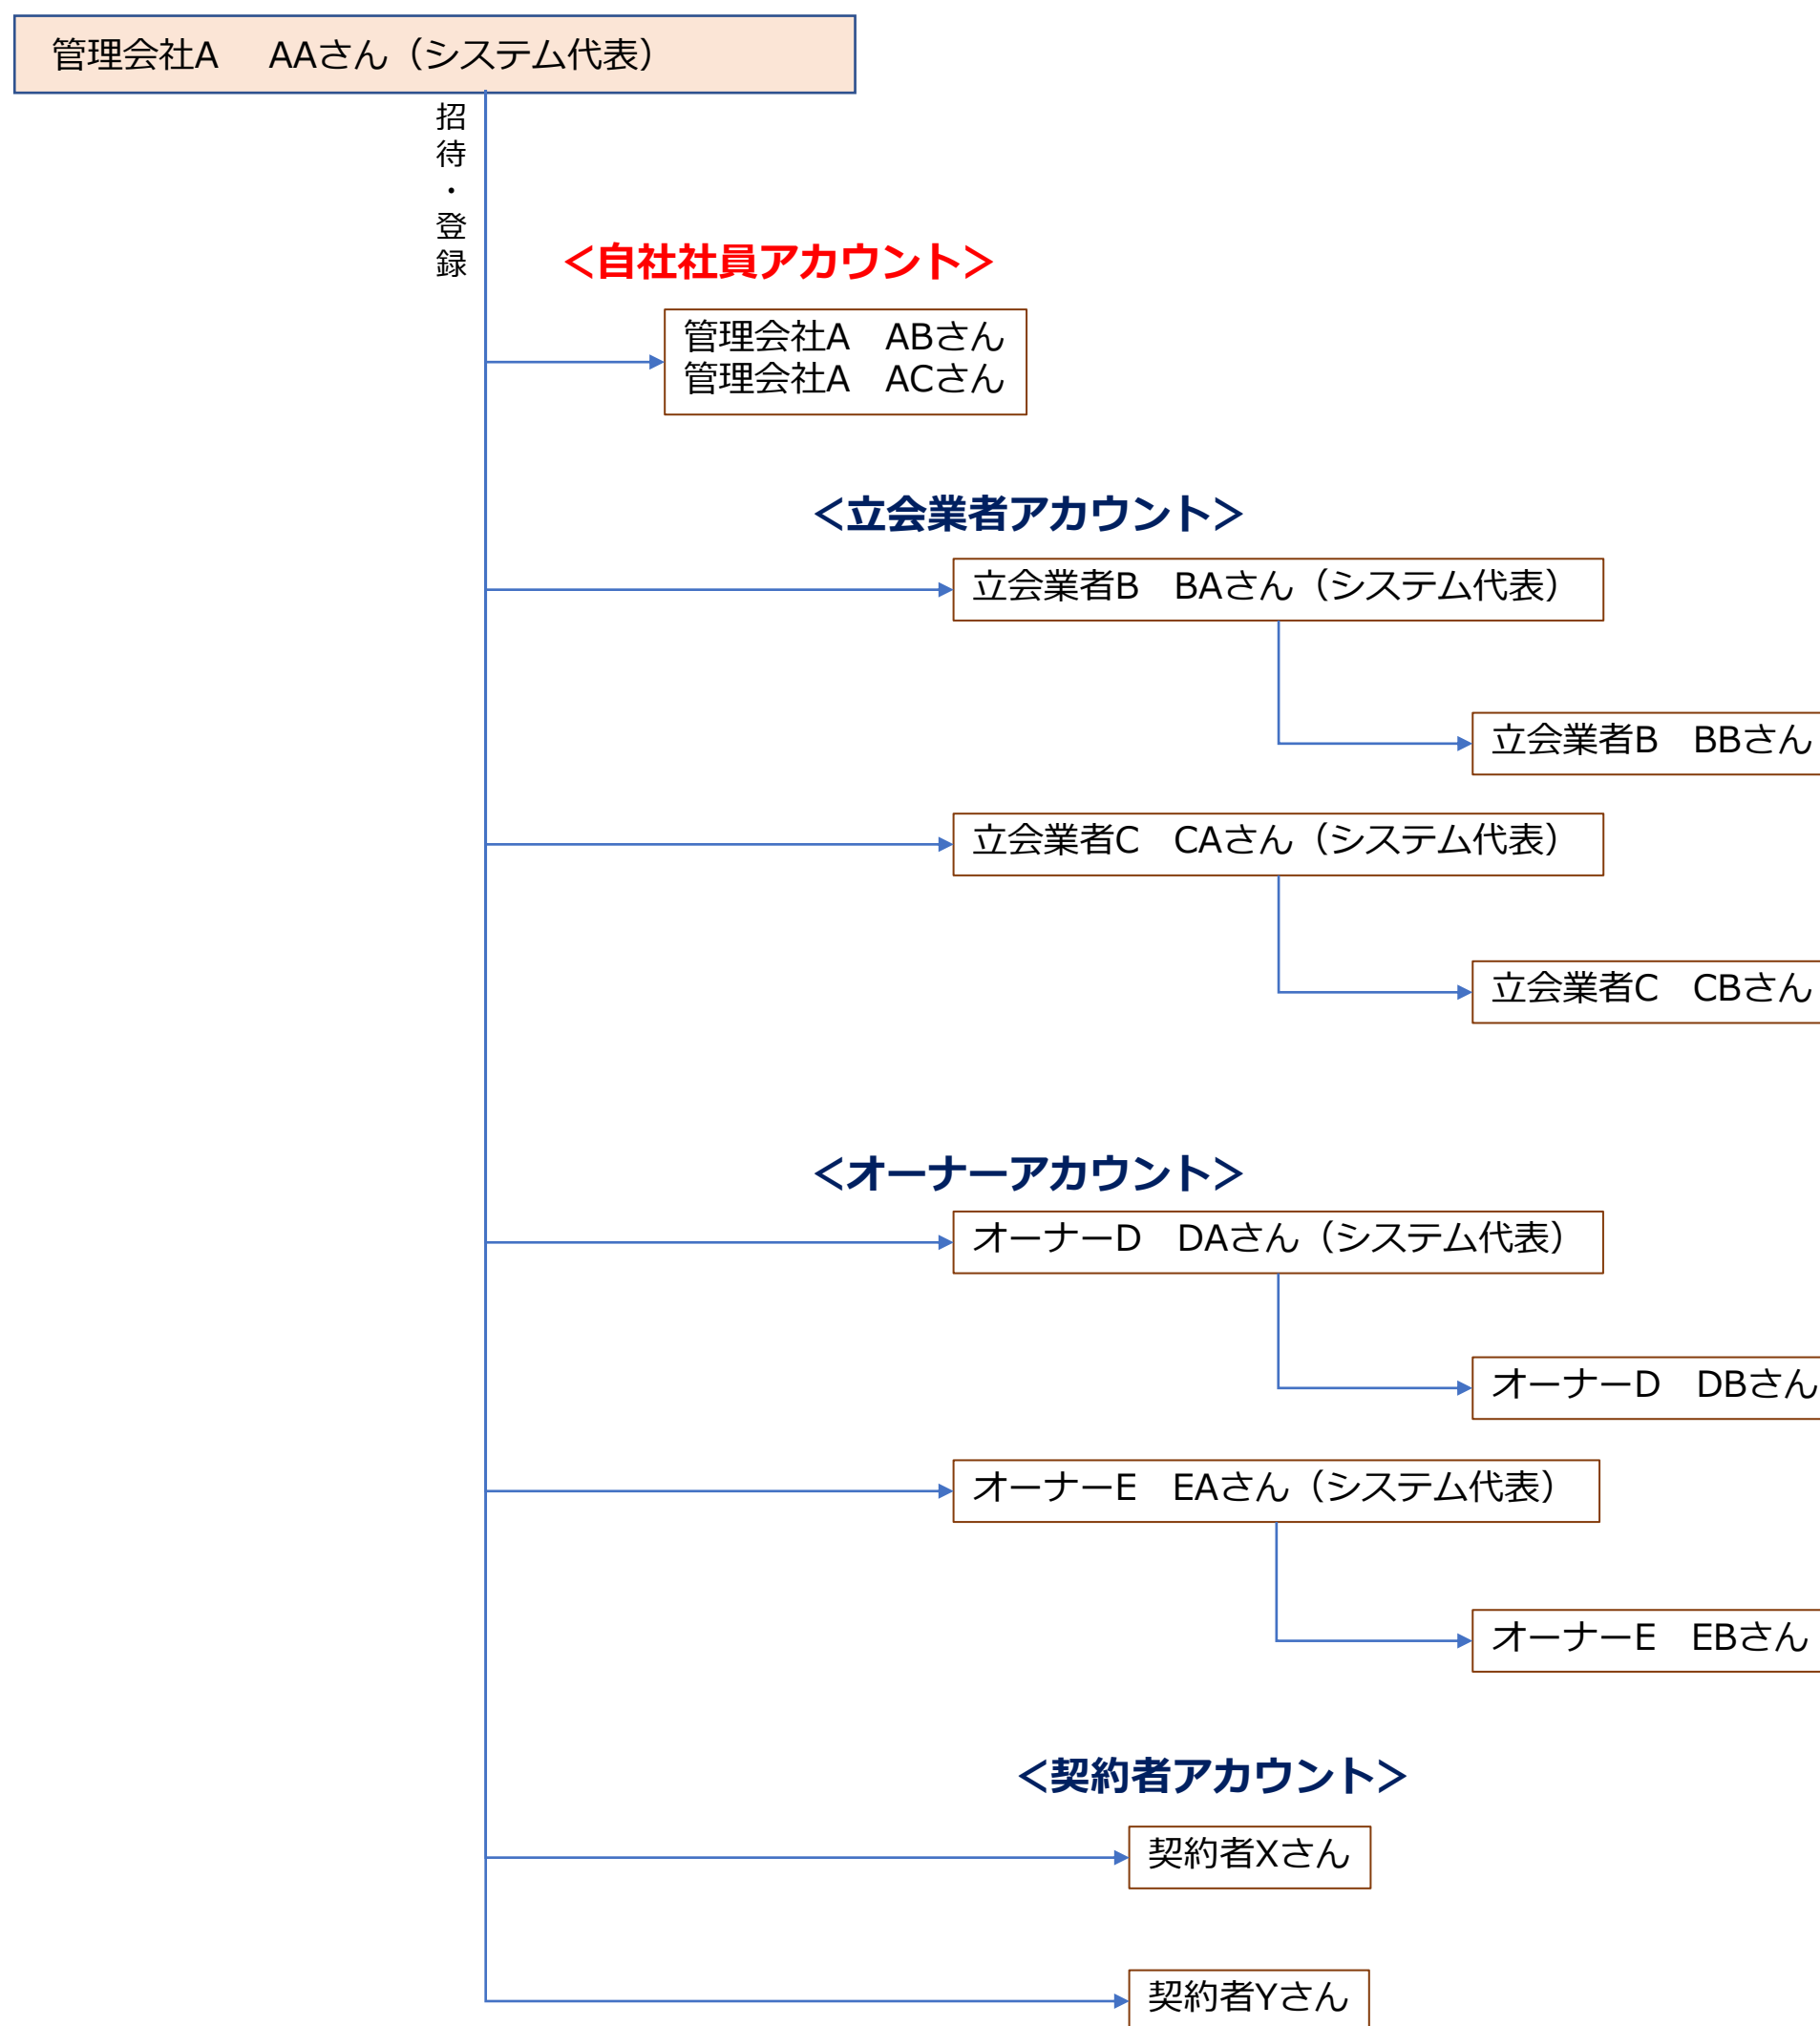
管理会社A　AAさん（システム代表）

招待・登録

<自社社員アカウント>

管理会社A　ABさん
管理会社A　ACさん

<立会業者アカウント>

立会業者B　BAさん（システム代表）

立会業者B　BBさん

立会業者C　CAさん（システム代表）

立会業者C　CBさん

<オーナーアカウント>

オーナーD　DAさん（システム代表）

オーナーD　DBさん

オーナーE　EAさん（システム代表）

オーナーE　EBさん

<契約者アカウント>

契約者Xさん

契約者Yさん